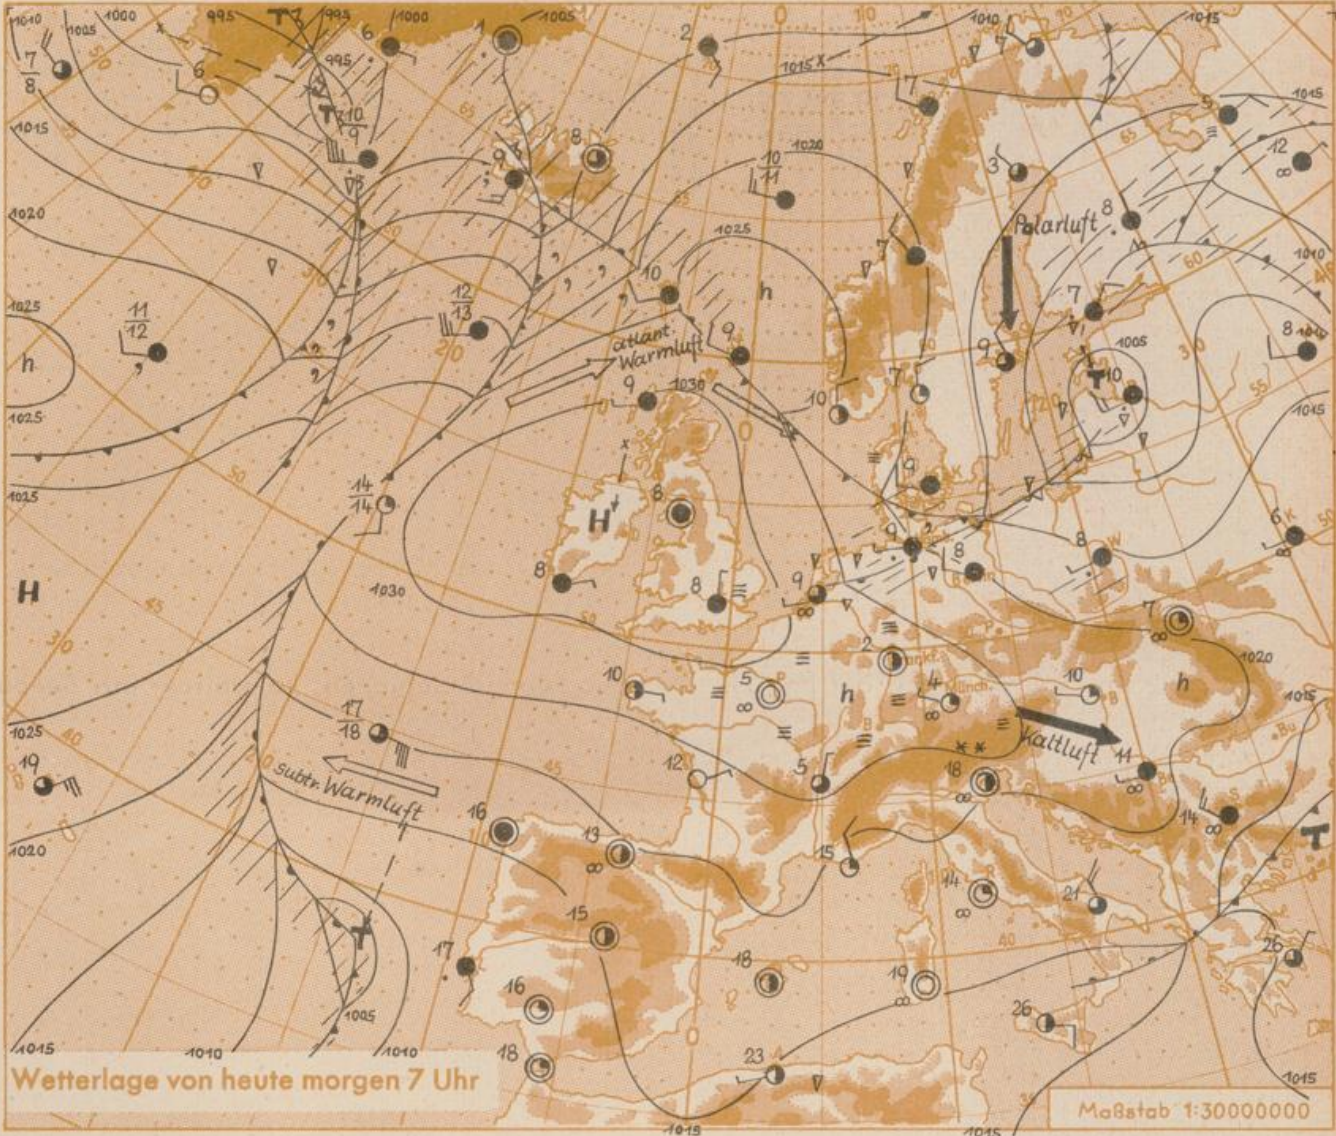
1010 1000 995 T 995 1000 1005 1010 1015 1025

$\frac{7}{8}$ 6 6 1 2 1015 7 5 1015

T $\frac{10}{9}$ 995

1015 8 10 1020 $\frac{10}{11}$ 3 12

9 Polarluft 8

1020 1025 10 h 7 1010

1025 $\frac{11}{12}$ $\frac{12}{13}$ 10 7 8

h atlant. Warmluft 9 9 1005

1025 9 1030 10 7 T 10 1015

9

$\frac{14}{14}$ 8 H 8

H 8 1030 8 9 8 6

7 1020

10 5 2 10 h

1025 $\frac{17}{18}$ h 4 1015

19 subtr. Warmluft 12 5 18 Kaltluft 11

1020 16 13 15 14 T

15 14 21

17 18 19 26

16 1005 26

1015 1010 1010 18 23 1015

Wetterlage von heute morgen 7 Uhr

1015 1015

Maßstab 1:30000000